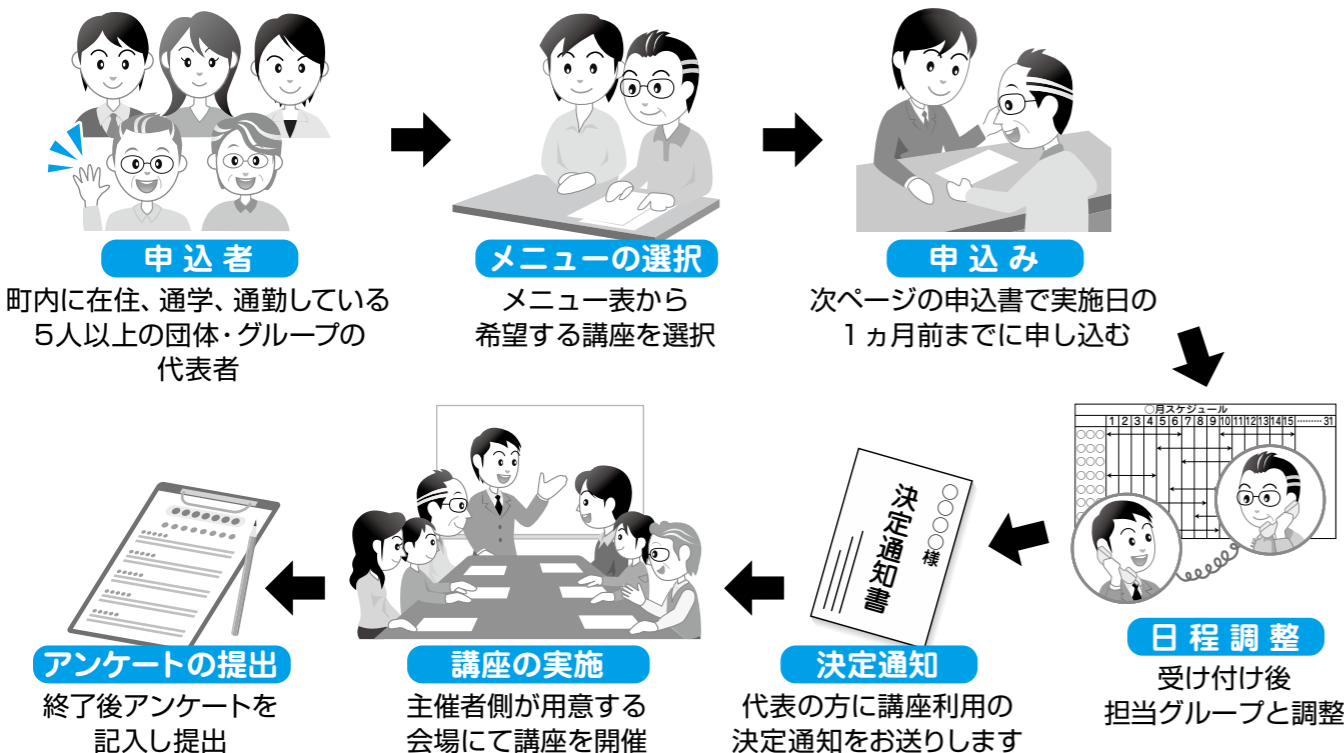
申込者
町内に在住、通学、通勤している
５人以上の団体・グループの
代表者

メニューの選択
メニュー表から
希望する講座を選択

申込み
次ページの申込書で実施日の
１ヵ月前までに申し込む

○月スケジュール

| | 1 | 2 | 3 | 4 | 5 | 6 | 7 | 8 | 9 | 10 | 11 | 12 | 13 | 14 | 15 | ・・・・・・・・ | 31 |
|---|---|---|---|---|---|---|---|---|---|---|---|---|---|---|---|---|---|
| ○○○ | | | | | | | | | | | | | | | | | |
| ○○○ | | | | | | | | | | | | | | | | | |
| ○○○ | | | | | | | | | | | | | | | | | |
| ○○○ | | | | | | | | | | | | | | | | | |
| ○○○ | | | | | | | | | | | | | | | | | |

日程調整
受け付け後
担当グループと調整

決定通知書
○○○○様

決定通知
代表の方に講座利用の
決定通知をお送りします

講座の実施
主催者側が用意する
会場にて講座を開催

アンケートの提出
終了後アンケートを
記入し提出